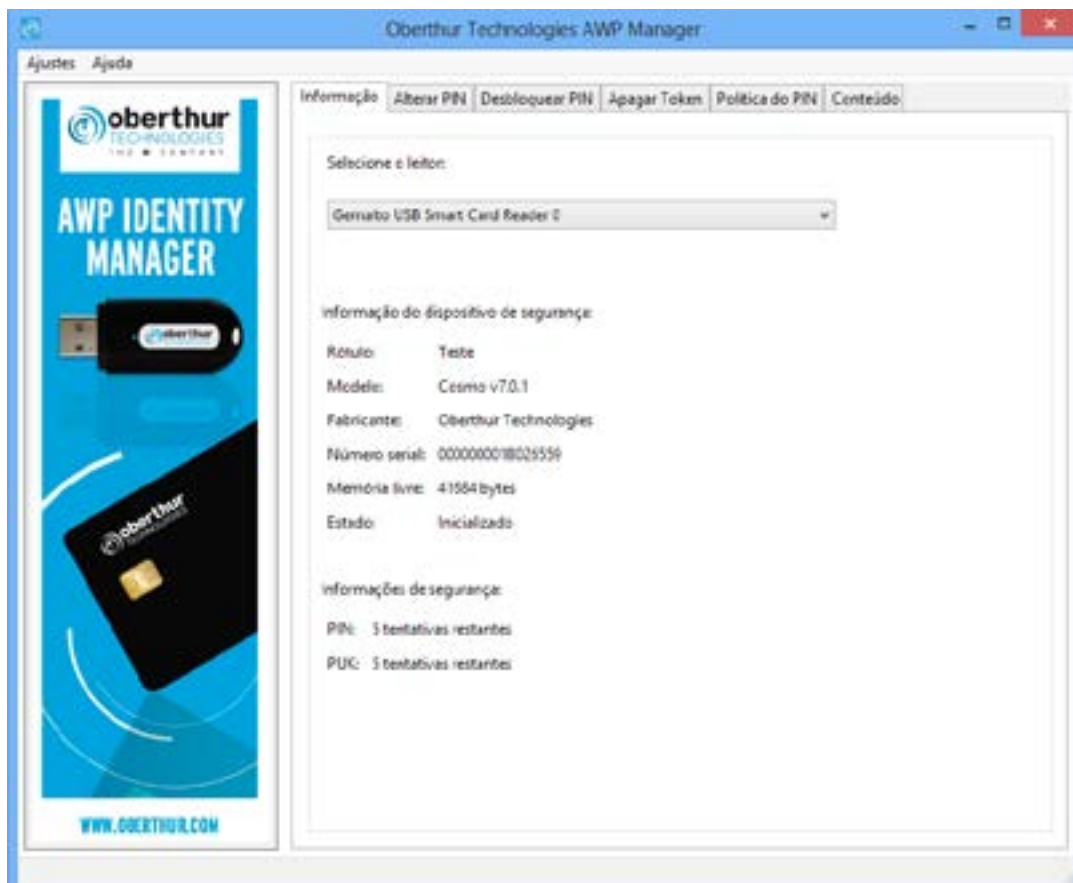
Oberthur Technologies AWP Manager

Ajustes Ajuda

oberthur TECHNOLOGIES

AWP IDENTITY MANAGER

oberthur

oberthur

WWW.OBERTHUR.COM

Informação | Alterar PIN | Desbloquear PIN | Apagar Token | Política do PIN | Conteúdo

Selecione o leitor:

Gemalto USB Smart Card Reader 0

Informação do dispositivo de segurança:

Rótulo: Teste

Modelo: Cosmo v7.0.1

Fabricante: Oberthur Technologies

Número serial: 000000001B026559

Memória livre: 41584 bytes

Estado: Inicializado

Informações de segurança:

PIN: 3 tentativas restantes

PUK: 3 tentativas restantes